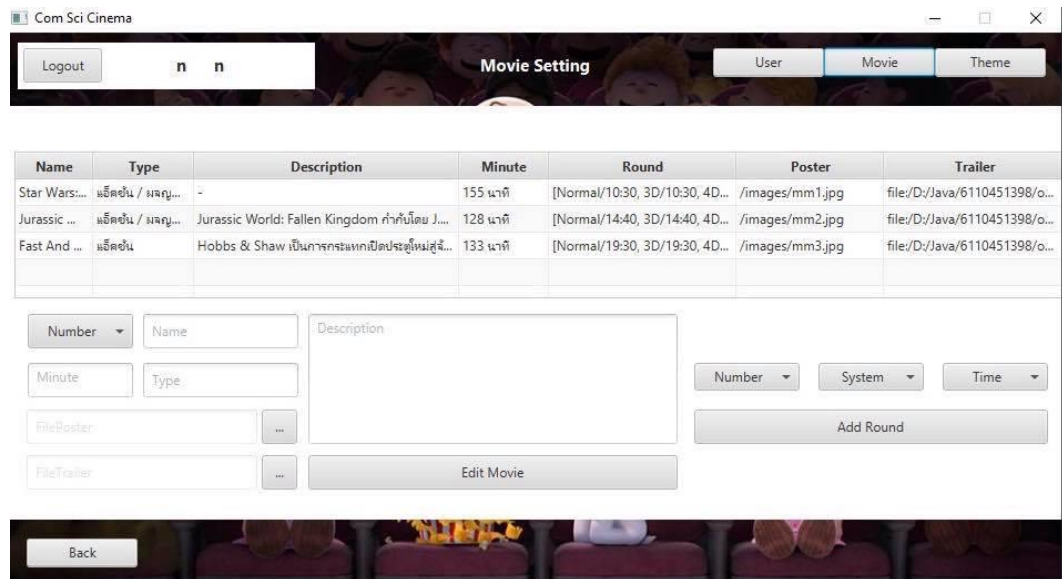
Com Sci Cinema

Logout n n

Movie Setting

User Movie Theme

| Name | Type | Description | Minute | Round | Poster | Trailer |
|---|---|---|---|---|---|---|
| Star Wars:... | แอ็คชั่น / ผจญ... | - | 155 นาที | [Normal/10:30, 3D/10:30, 4D... | /images/mm1.jpg | file:/D:/Java/6110451398/o... |
| Jurassic ... | แอ็คชั่น / ผจญ... | Jurassic World: Fallen Kingdom กำกับโดย J... | 128 นาที | [Normal/14:40, 3D/14:40, 4D... | /images/mm2.jpg | file:/D:/Java/6110451398/o... |
| Fast And ... | แอ็คชั่น | Hobbs & Shaw เป็นการกระแทกเปิดประตูใหม่สู่จั... | 133 นาที | [Normal/19:30, 3D/19:30, 4D... | /images/mm3.jpg | file:/D:/Java/6110451398/o... |
| | | | | | | |

Number Name Description

Minute Type

Number System Time

FilePoster ...

Add Round

FileTrailer ...

Edit Movie

Back